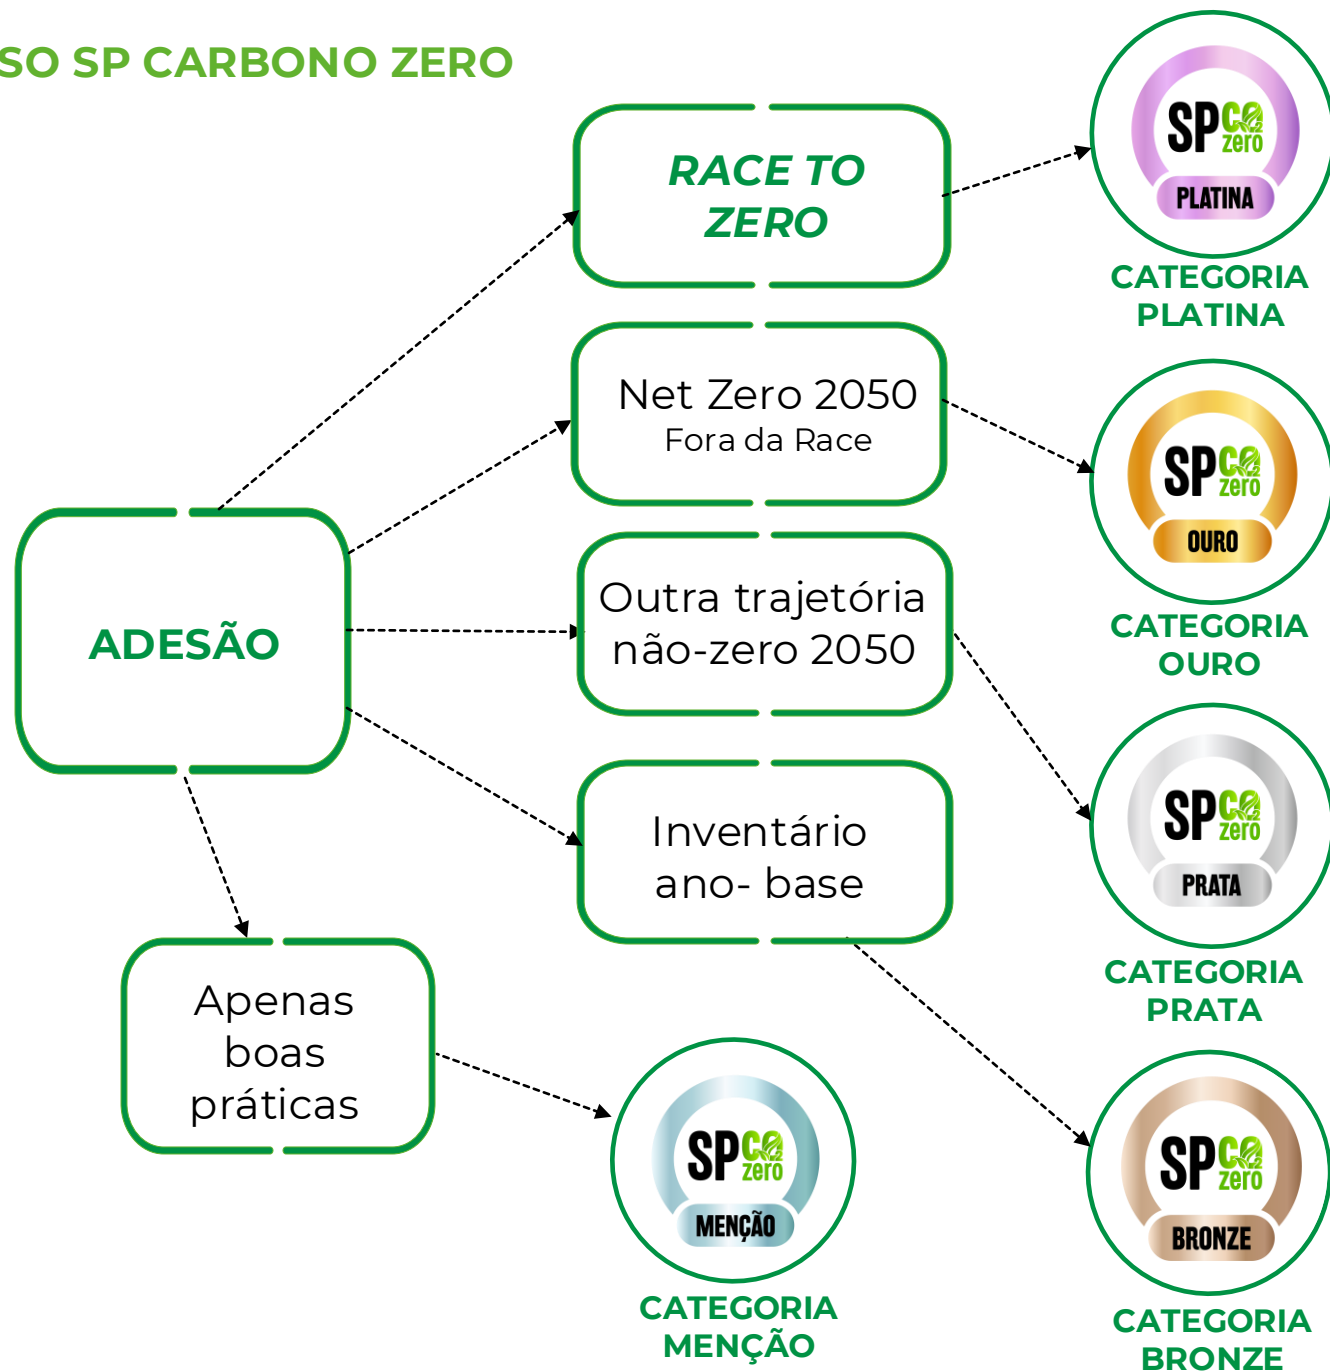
SO SP CARBONO ZERO

RACE TO ZERO

SP $CO_2$ zero PLATINA

CATEGORIA PLATINA

Net Zero 2050
Fora da Race

SP $CO_2$ zero OURO

CATEGORIA OURO

ADESÃO

Outra trajetória não-zero 2050

SP $CO_2$ zero PRATA

CATEGORIA PRATA

Inventário ano- base

Apenas boas práticas

SP $CO_2$ zero MENÇÃO

CATEGORIA MENÇÃO

SP $CO_2$ zero BRONZE

CATEGORIA BRONZE